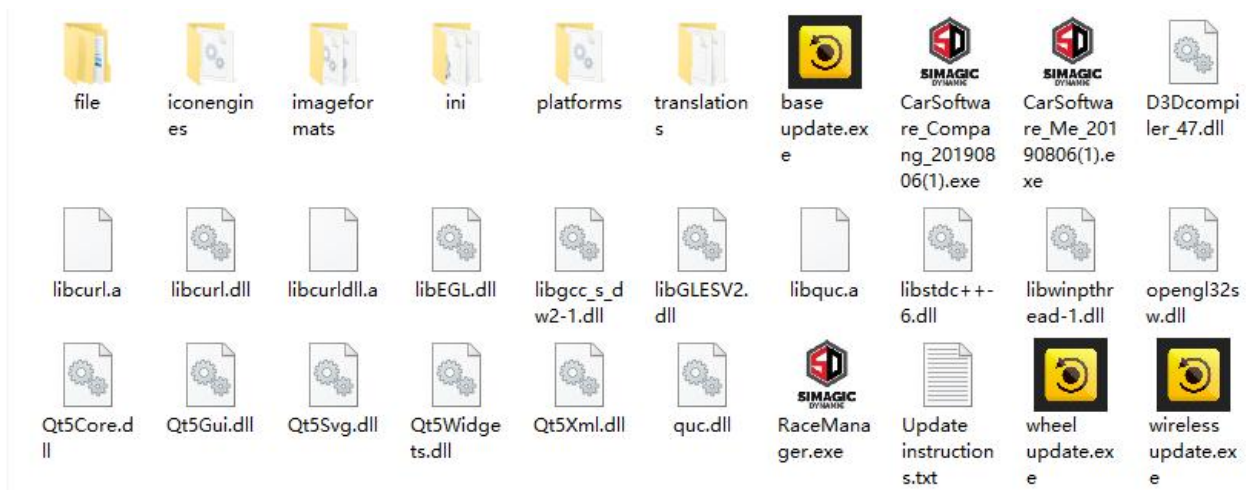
file
iconengines
imageformats
ini
platforms
translations
base update.exe
SIMAGIC DYNAMIC
CarSoftware_Compang_20190806(1).exe
SIMAGIC DYNAMIC
CarSoftware_Me_20190806(1).exe
D3Dcompiler_47.dll

libcurl.a
libcurl.dll
libcurldll.a
libEGL.dll
libgcc_s_dw2-1.dll
libGLESV2.dll
libquc.a
libstdc++-6.dll
libwinpthread-1.dll
opengl32sw.dll

Qt5Core.dll
Qt5Gui.dll
Qt5Svg.dll
Qt5Widgets.dll
Qt5Xml.dll
quc.dll
SIMAGIC DYNAMIC
RaceManager.exe
Update instructions.txt
wheel update.exe
wireless update.exe